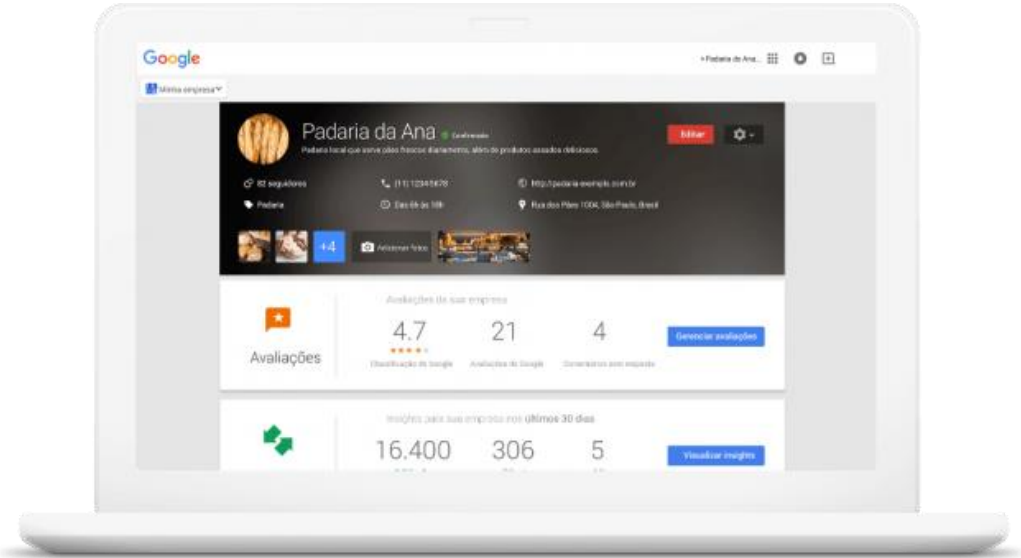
Google

+Padaria da Ana...

Minha empresa

Padaria da Ana Confirmado

Padaria local que serve pães frescos diariamente, além de produtos assados deliciosos.

Editar

82 seguidores

(11) 12345678

http://padaria-exemple.com.br

Padaria

Das 6h às 18h

Rua dos Pães 1004, São Paulo, Brasil

+4

Adicionar fotos

Avaliações

Avaliações da sua empresa

4.7

21

4

Classificação do Google

Avaliações do Google

Comentários sem resposta

Gerenciar avaliações

Insights para sua empresa nos últimos 30 dias

16.400

306

5

Visualizar insights